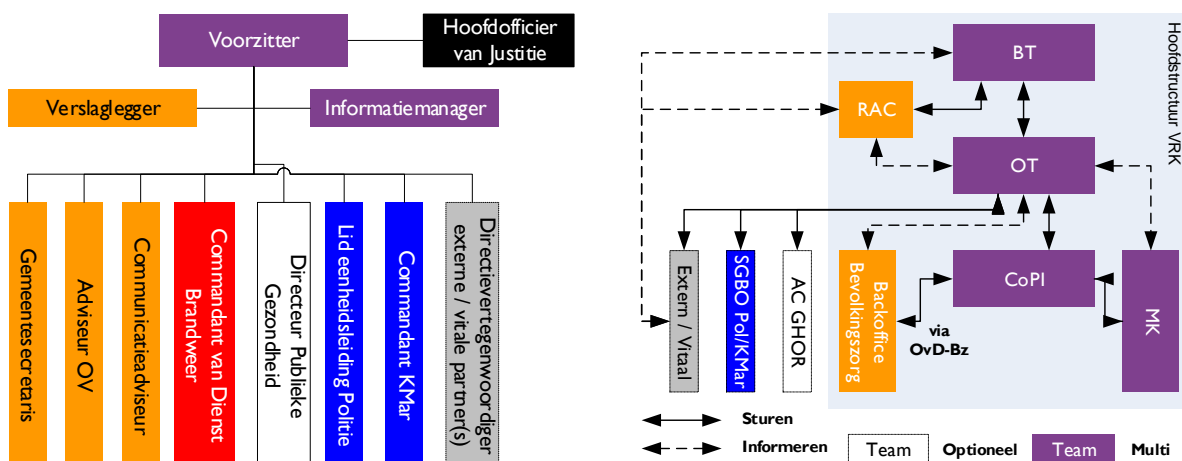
Voorzitter

Hoofdofficier van Justitie

Verslaglegger

Informatiemanager

Gemeentesecretaris

Adviseur OV

Communicatieadviseur

Commandant van Dienst Brandweer

Directeur Publieke Gezondheid

Lid eenheidsleiding Politie

Commandant KMar

Directievertegenwoordiger externe / vitale partner(s)

Hoofdstructuur VRK

BT

RAC

OT

Extern / Vitaal

SGBO Pol/KMar

AC GHOR

Backoffice Bevolkingszorg

CoPI

MK

via OvD-Bz

Sturen

Informeren

Team

Optioneel

Team

Multi